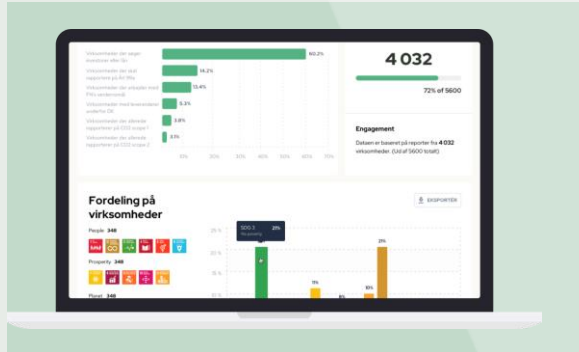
Virksomheder der søger kvinder efter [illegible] 60.2%
Virksomheder der skal rapportere på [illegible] 16.2%
Virksomheder der arbejder med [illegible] 13.4%
Virksomheder med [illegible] 5.3%
Virksomheder der allerede rapporterer på CO2 scope 1 3.8%
Virksomheder der allerede rapporterer på CO2 scope 2 3.1%
10% 20% 30% 40% 50% 60% 70%

4 032
72% of 5600

Engagement
Dataen er baseret på reporter fra 4 032 virksomheder. (Ud af 5600 totalt).

Fordeling på virksomheder
EKSPORTÉR
People 348
Prosperity 348
Planet 348
SDG 3 21%
25 %
20 %
15 %
10 %
5 %
11%
8%
10%
21%